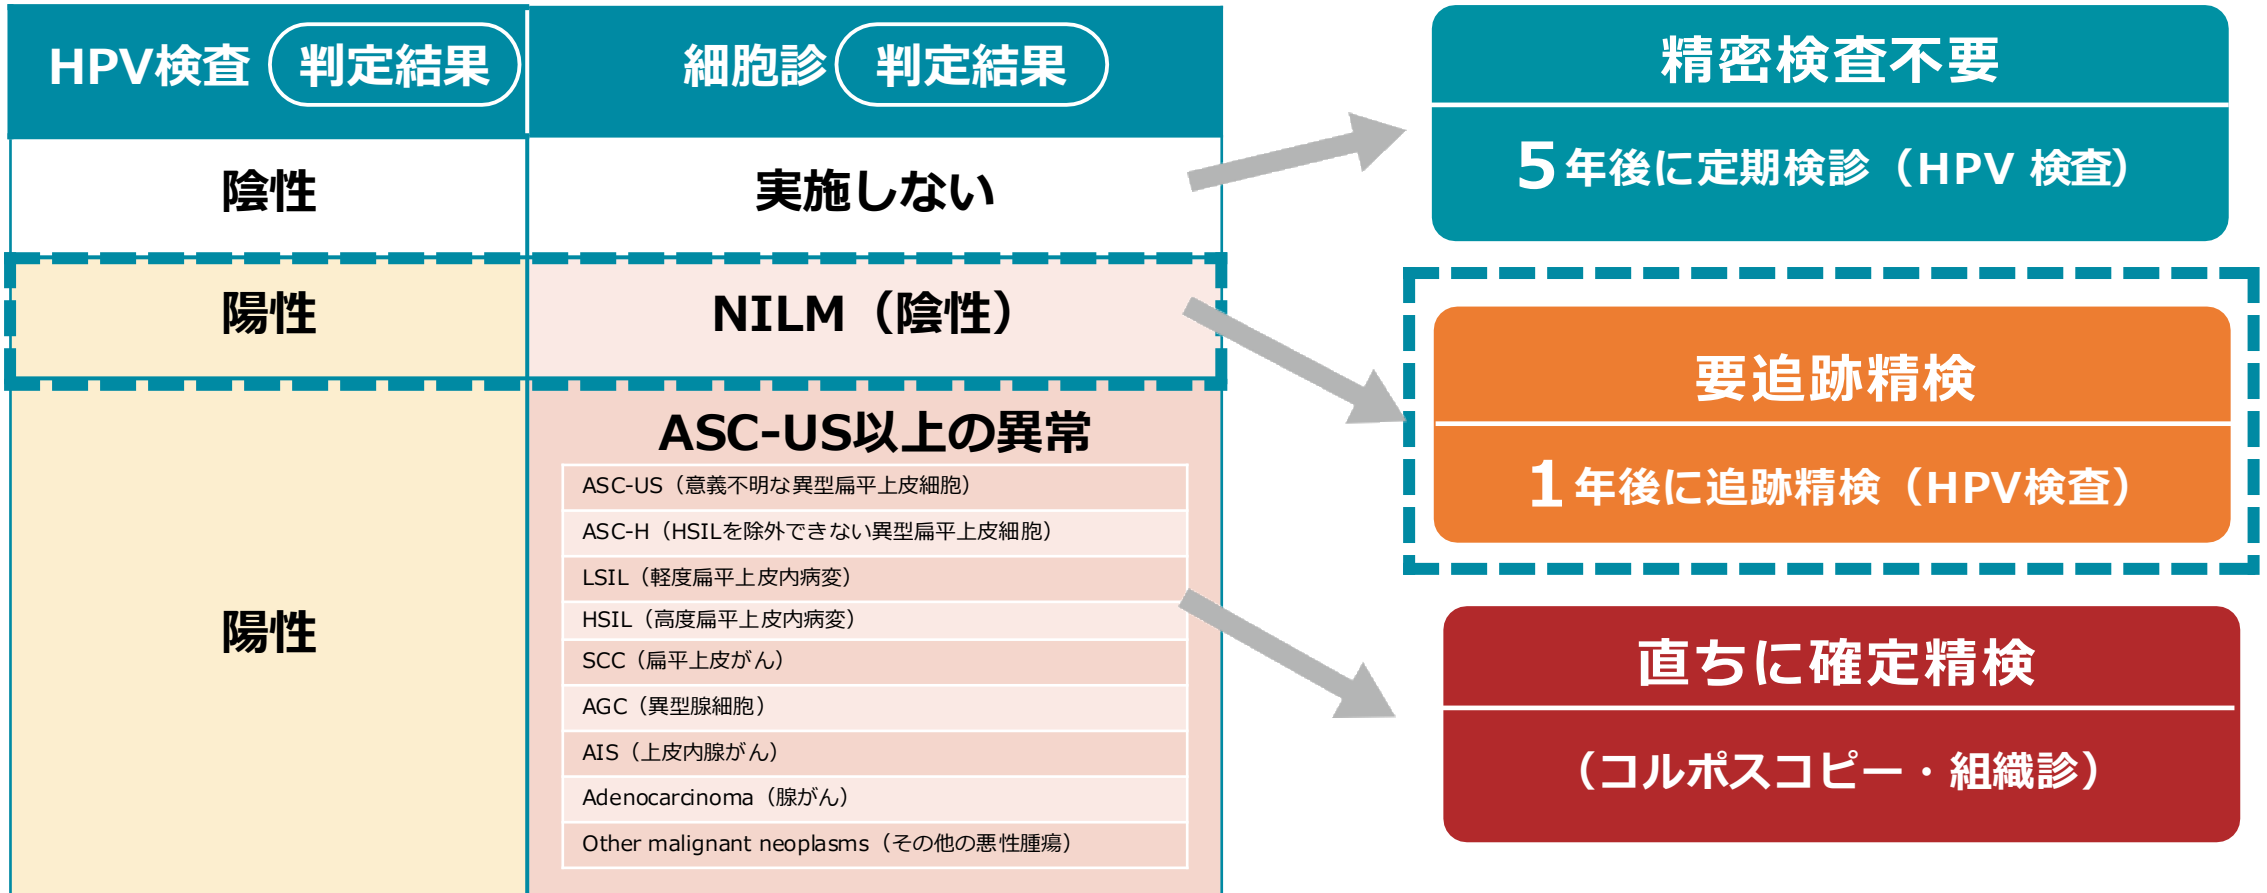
| HPV検査 判定結果 | 細胞診 判定結果 |
|---|---|
| 陰性 | 実施しない |
| 陽性 | NILM（陰性） |
| 陽性 | ASC-US以上の異常 |

ASC-US（意義不明な異型扁平上皮細胞）
ASC-H（HSILを除外できない異型扁平上皮細胞）
LSIL（軽度扁平上皮内病変）
HSIL（高度扁平上皮内病変）
SCC（扁平上皮がん）
AGC（異型腺細胞）
AIS（上皮内腺がん）
Adenocarcinoma（腺がん）
Other malignant neoplasms（その他の悪性腫瘍）

精密検査不要
5年後に定期検診（HPV 検査）

要追跡精検
1年後に追跡精検（HPV検査）

直ちに確定精検
（コルポスコピー・組織診）